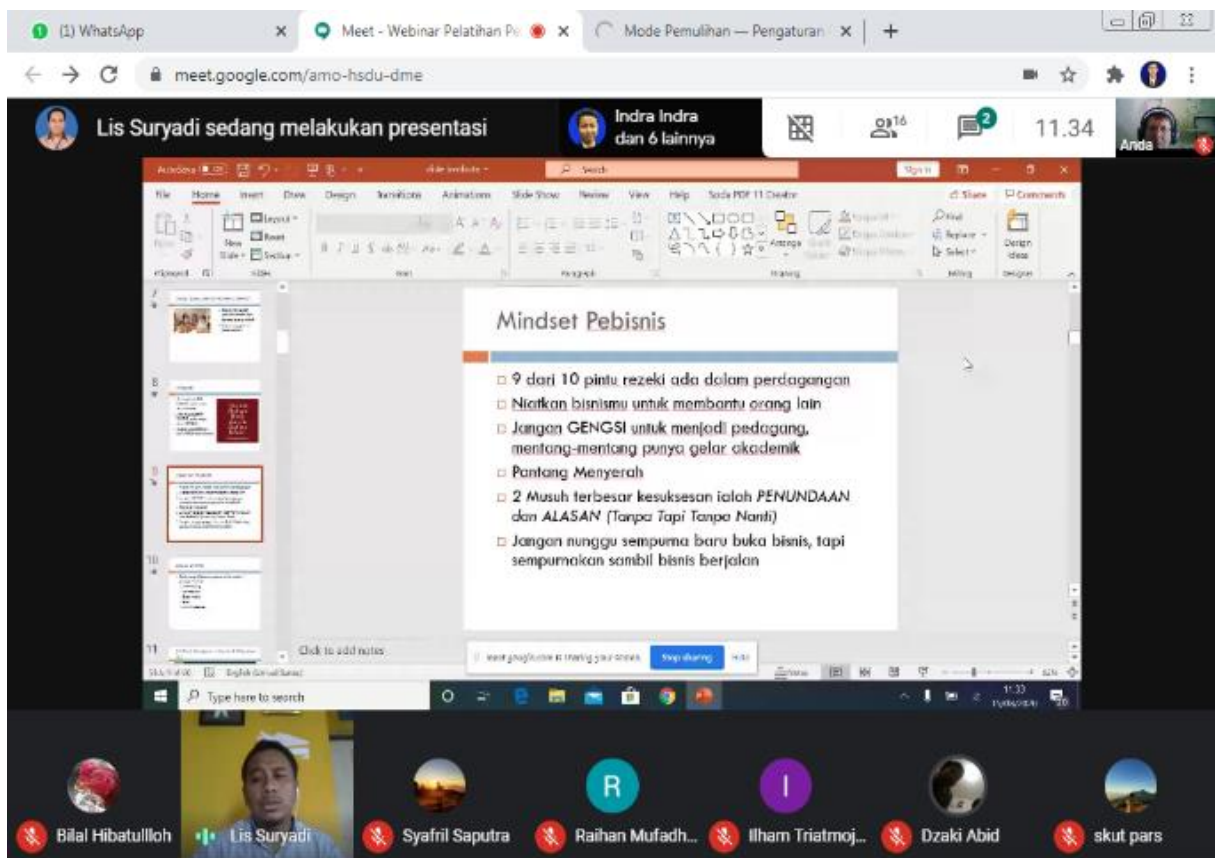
(1) WhatsApp
Meet - Webinar Pelatihan Pe
Mode Pemulihan — Pengaturan
meet.google.com/amo-hsdu-dme

Lis Suryadi sedang melakukan presentasi
Indra Indra dan 6 lainnya
16
2
11.34
Anda

File Home Insert Draw Design Transitions Animations Slide Show Review View Help Soda PDF 11 Creator
Share Comments

Mindset Pebisnis

□ 9 dari 10 pintu rezeki ada dalam perdagangan
□ Niatkan bisnismu untuk membantu orang lain
□ Jangan GENGSI untuk menjadi pedagang, mentang-mentang punya gelar akademik
□ Pantang Menyerah
□ 2 Musuh terbesar kesuksesan ialah PENUNDAAN dan ALASAN (Tanpa Tapi Tanpa Nanti)
□ Jangan nunggu sempurna baru buka bisnis, tapi sempurnakan sambil bisnis berjalan

Click to add notes
meet.google.com is sharing your screen. Stop sharing Hide
Type here to search
11:33

Bilal Hibatullloh
Lis Suryadi
Syafril Saputra
R
Raihan Mufadh...
I
Ilham Triatmoj...
Dzaki Abid
skut pars